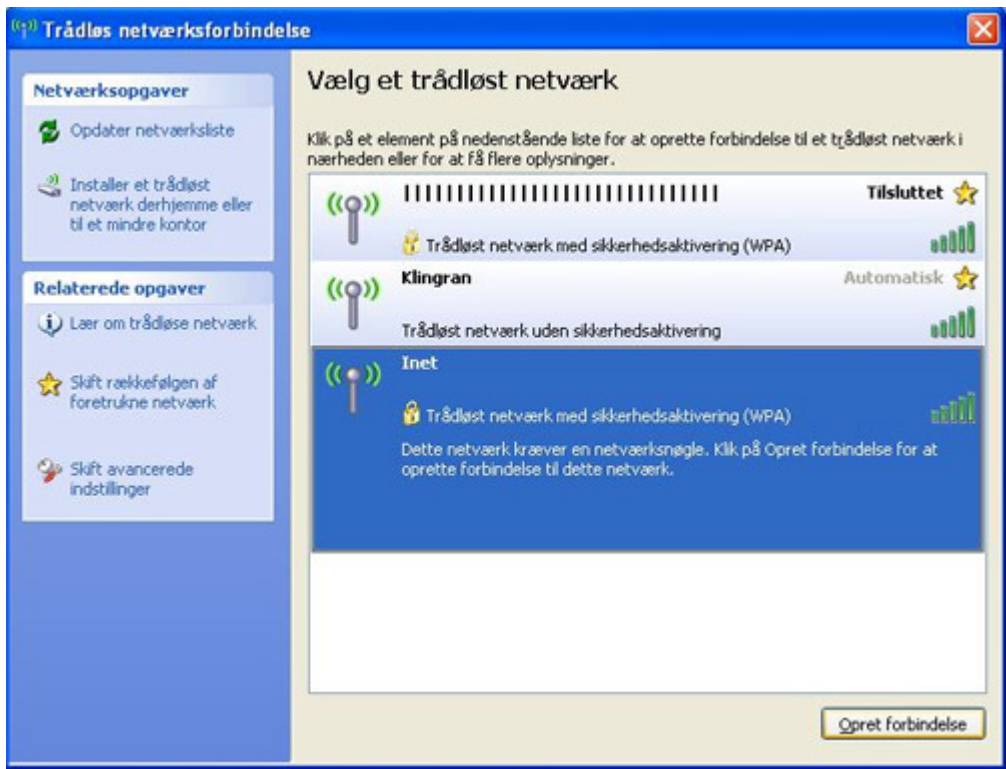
Trådløs netværksforbindelse

Netværksopgaver

Opdater netværksliste

Installer et trådløst netværk derhjemme eller til et mindre kontor

Relaterede opgaver

Lær om trådløse netværk

Skift rækkefølgen af foretrukne netværk

Skift avancerede indstillinger

Vælg et trådløst netværk

Klik på et element på nedenstående liste for at oprette forbindelse til et trådløst netværk i nærheden eller for at få flere oplysninger.

|||||||||||||||||||||||||||||||| Tilsluttet

Trådløst netværk med sikkerhedsaktivering (WPA)

Klingran Automatisk

Trådløst netværk uden sikkerhedsaktivering

Inet

Trådløst netværk med sikkerhedsaktivering (WPA)

Dette netværk kræver en netværksnøgle. Klik på Opret forbindelse for at oprette forbindelse til dette netværk.

Opret forbindelse